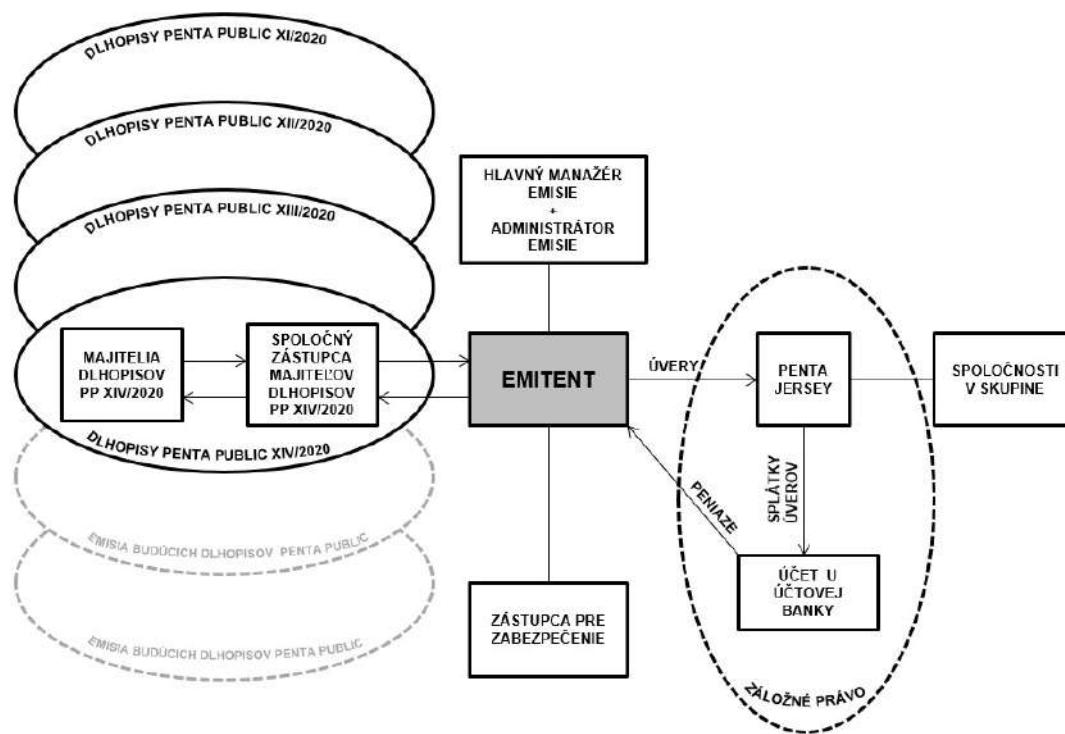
DLHOPISY PENTA PUBLIC XI/2020

DLHOPISY PENTA PUBLIC XII/2020

DLHOPISY PENTA PUBLIC XIII/2020

HLAVNÝ MANAŽÉR EMISIE + ADMINISTRÁTOR EMISIE

MAJITELIA DLHOPISOV PP XIV/2020

SPOLOČNÝ ZÁSTUPCA MAJITEĽOV DLHOPISOV PP XIV/2020

EMITENT

ÚVERY

PENTA JERSEY

SPOLOČNOSTI V SKUPINE

DLHOPISY PENTA PUBLIC XIV/2020

PENIAZE

SPLÁTKY ÚVEROV

EMISIA BUDÚCICH DLHOPISOV PENTA PUBLIC

ÚČET U ÚČTOVEJ BANKY

EMISIA BUDÚCICH DLHOPISOV PENTA PUBLIC

ZÁSTUPCA PRE ZABEZPEČENIE

ZÁLOŽNÉ PRÁVO